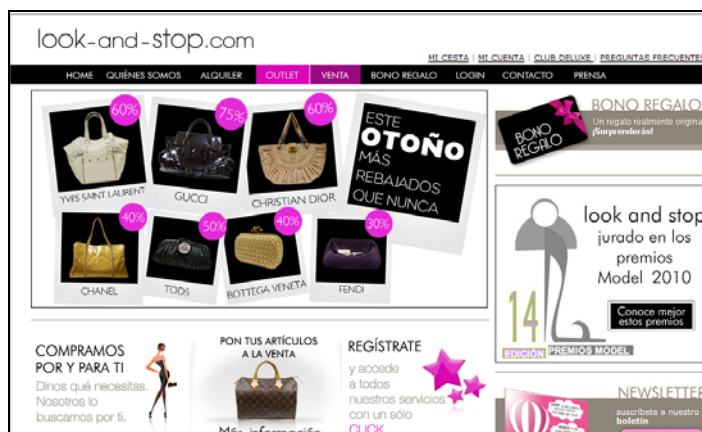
look-and-stop.com

MI CESTA | MI CUENTA | CLUB DELUXE | PREGUNTAS FRECUENTES

HOME QUIÉNES SOMOS ALQUILER OUTLET VENTA BONO REGALO LOGIN CONTACTO PRENSA

60%
YVES SAINT LAURENT
75%
GUCCI
60%
CHRISTIAN DIOR
ESTE OTOÑO MÁS REBAJADOS QUE NUNCA
40%
CHANEL
50%
TODS
40%
BOTTEGA VENETA
30%
FENDI

BONO REGALO
BONO REGALO
Un regalo realmente origina
¡Sorprenderás!

look and stop jurado en los premios Model 2010
14
Conoce mejor estos premios
EDICIÓN PREMIOS MODEL

COMPRAMOS POR Y PARA TI
Dinos qué necesitas. Nosotros lo buscamos por ti.

PON TUS ARTÍCULOS A LA VENTA
Más información

REGÍSTRATE
y accede a todos nuestros servicios con un sólo CLICK

NEWSLETTE
suscríbete a nuestro boletín